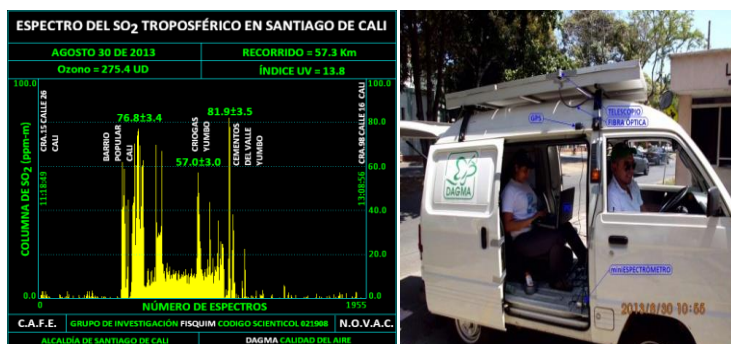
ESPECTRO DEL $SO_2$ TROPOSFÉRICO EN SANTIAGO DE CALI

AGOSTO 30 DE 2013

RECORRIDO = 57.3 Km

Ozono = 275.4 UD

ÍNDICE UV = 13.8

100.0

100.0

80.0

60.0

40.0

20.0

0.0

0.0

COLUMNA DE $SO_2$ (ppm-m)

CRA.15 CALLE 26 CALI

11:18:49

BARRIO POPULAR CALI

76.8±3.4

CRIOGAS YUMBO

57.0±3.0

81.9±3.5

CEMENTOS DEL VALLE YUMBO

CRA.98 CALLE 16 CALI

13:08:56

0

NÚMERO DE ESPECTROS

1955

C.A.F.E.

GRUPO DE INVESTIGACIÓN FISQUIM CODIGO SCIENTICOL 021908

N.O.V.A.C.

ALCALDÍA DE SANTIAGO DE CALI

DAGMA CALIDAD DEL AIRE

GPS

TELESCOPIO

FIBRA ÓPTICA

DAGMA

miniESPECTROMETRO

2013/8/30 10:55